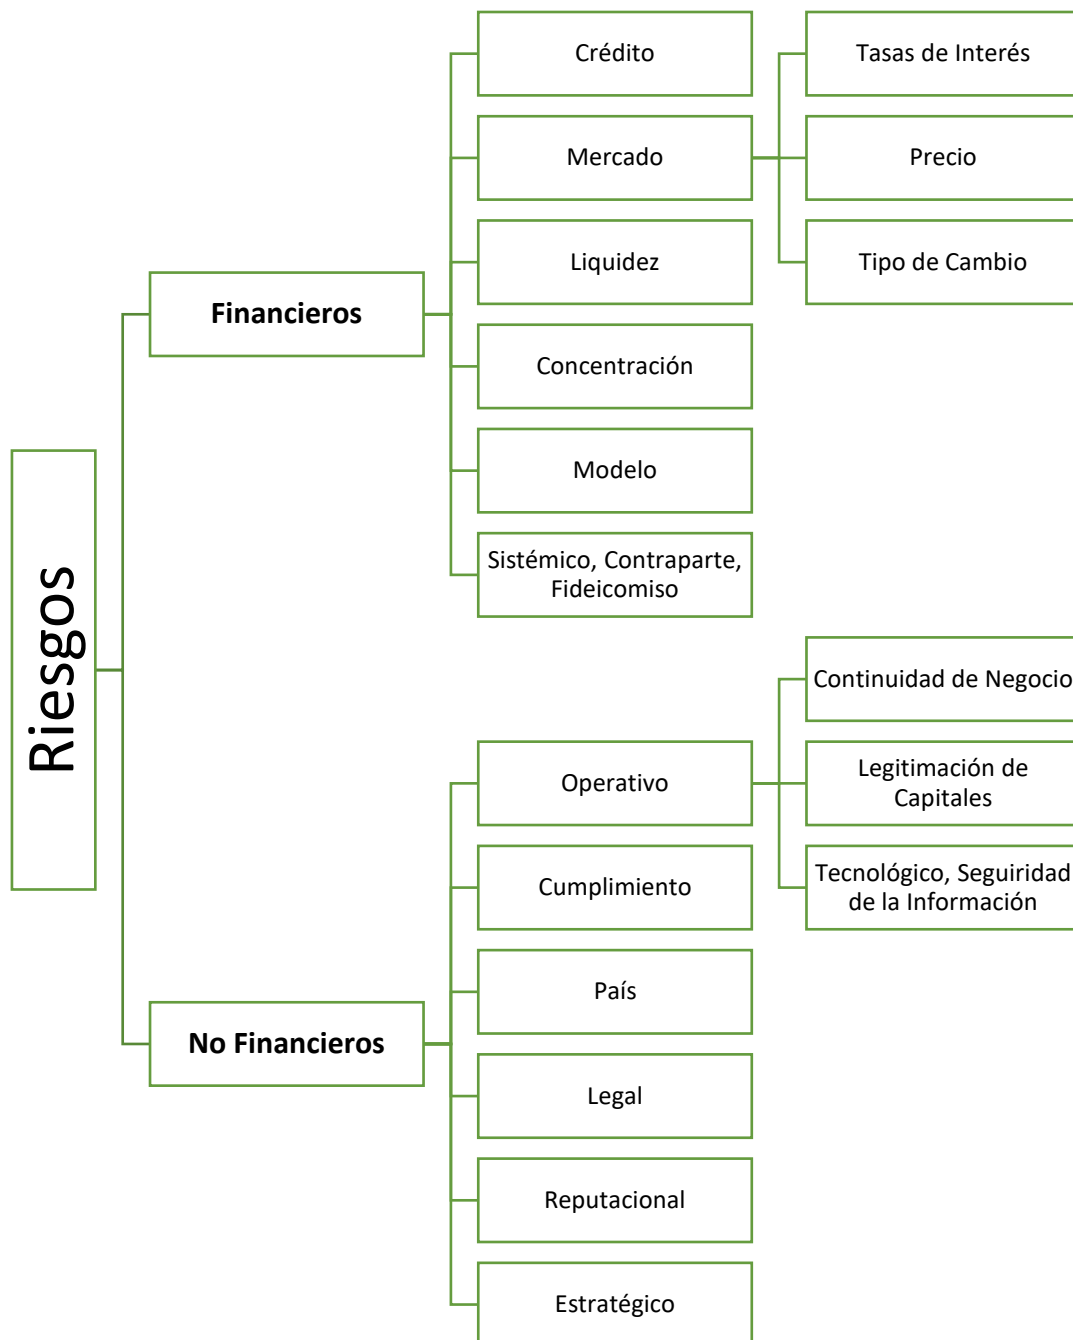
Riesgos

Financieros

Crédito

Mercado

Tasas de Interés

Precio

Tipo de Cambio

Liquidez

Concentración

Modelo

Sistémico, Contraparte, Fideicomiso

No Financieros

Operativo

Continuidad de Negocio

Legitimación de Capitales

Tecnológico, Seguiridad de la Información

Cumplimiento

País

Legal

Reputacional

Estratégico